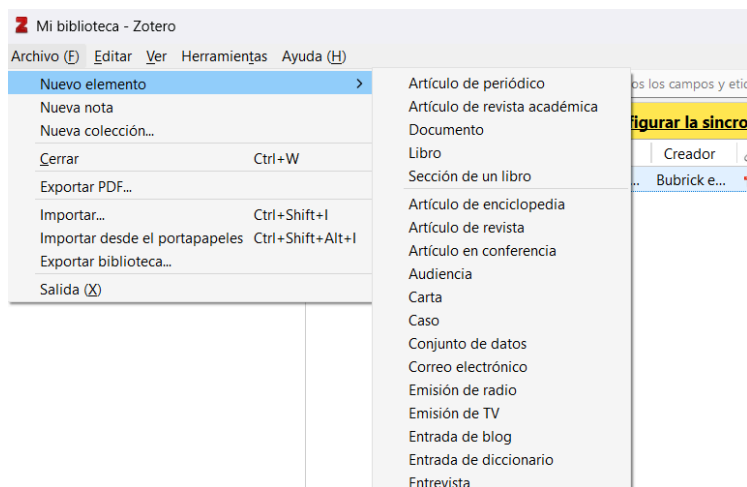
Mi biblioteca - Zotero

Archivo (F) Editar Ver Herramientas Ayuda (H)

Nuevo elemento >
Nueva nota
Nueva colección...
Cerrar Ctrl+W
Exportar PDF...
Importar... Ctrl+Shift+I
Importar desde el portapapeles Ctrl+Shift+Alt+I
Exportar biblioteca...
Salida (X)

Artículo de periódico
Artículo de revista académica
Documento
Libro
Sección de un libro
Artículo de enciclopedia
Artículo de revista
Artículo en conferencia
Audiencia
Carta
Caso
Conjunto de datos
Correo electrónico
Emisión de radio
Emisión de TV
Entrada de blog
Entrada de diccionario
Entrevista

os los campos y etic
figurar la sincro
Creador
Bubrick e...